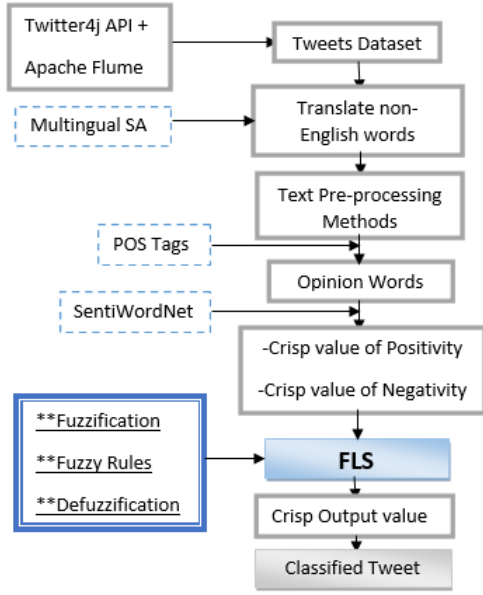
Twitter4j API + Apache Flume

Tweets Dataset

Multingual SA

Translate non-English words

Text Pre-processing Methods

POS Tags

Opinion Words

SentiWordNet

-Crisp value of Positivity

-Crisp value of Negativity

**Fuzzification

**Fuzzy Rules

**Defuzzification

FLS

Crisp Output value

Classified Tweet